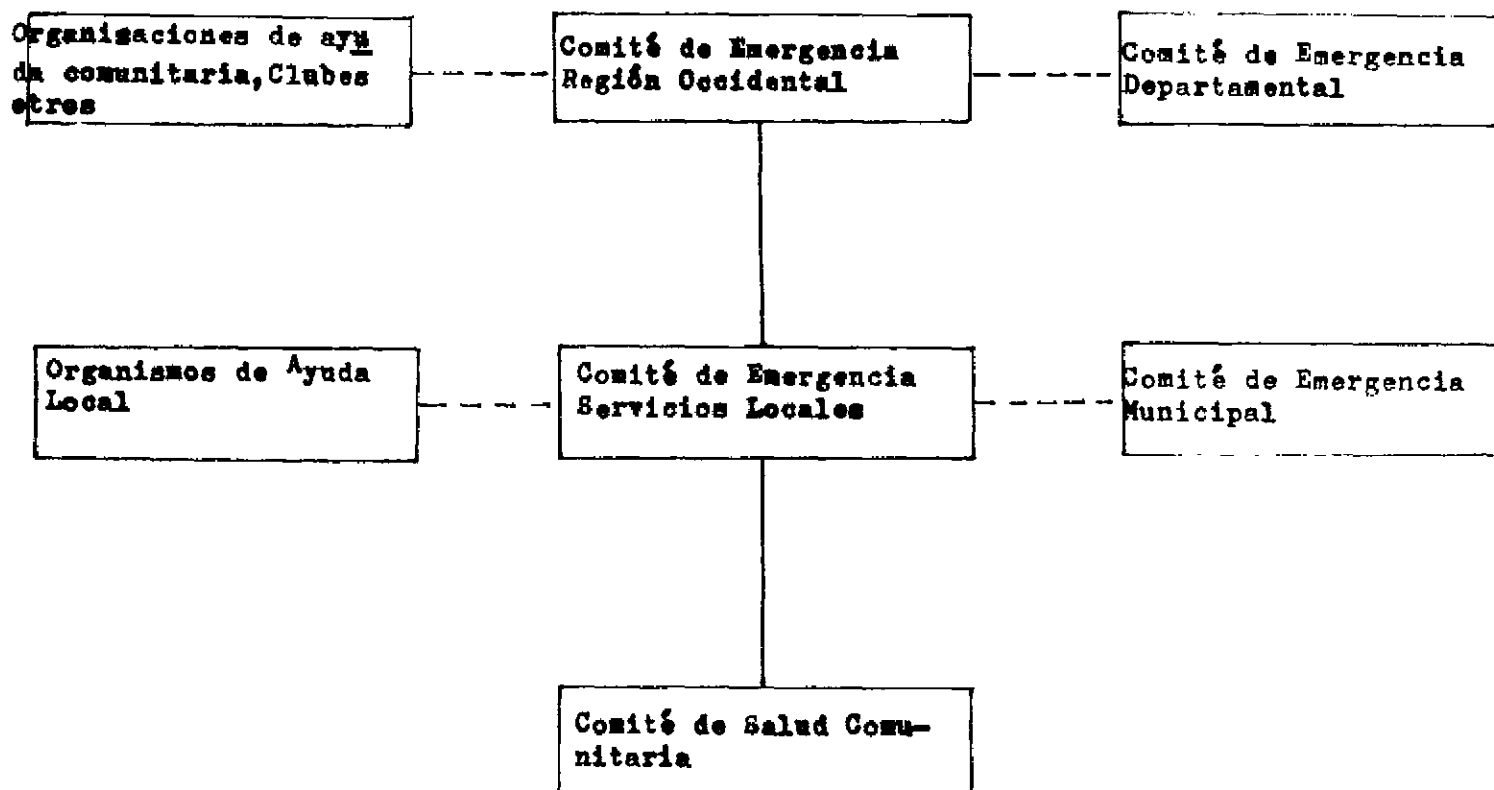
Organisaciones de ayuda comunitaria, Clubes otros

Comité de Emergencia Región Occidental

Comité de Emergencia Departamental

Organismos de Ayuda Local

Comité de Emergencia Servicios Locales

Comité de Emergencia Municipal

Comité de Salud Comunitaria